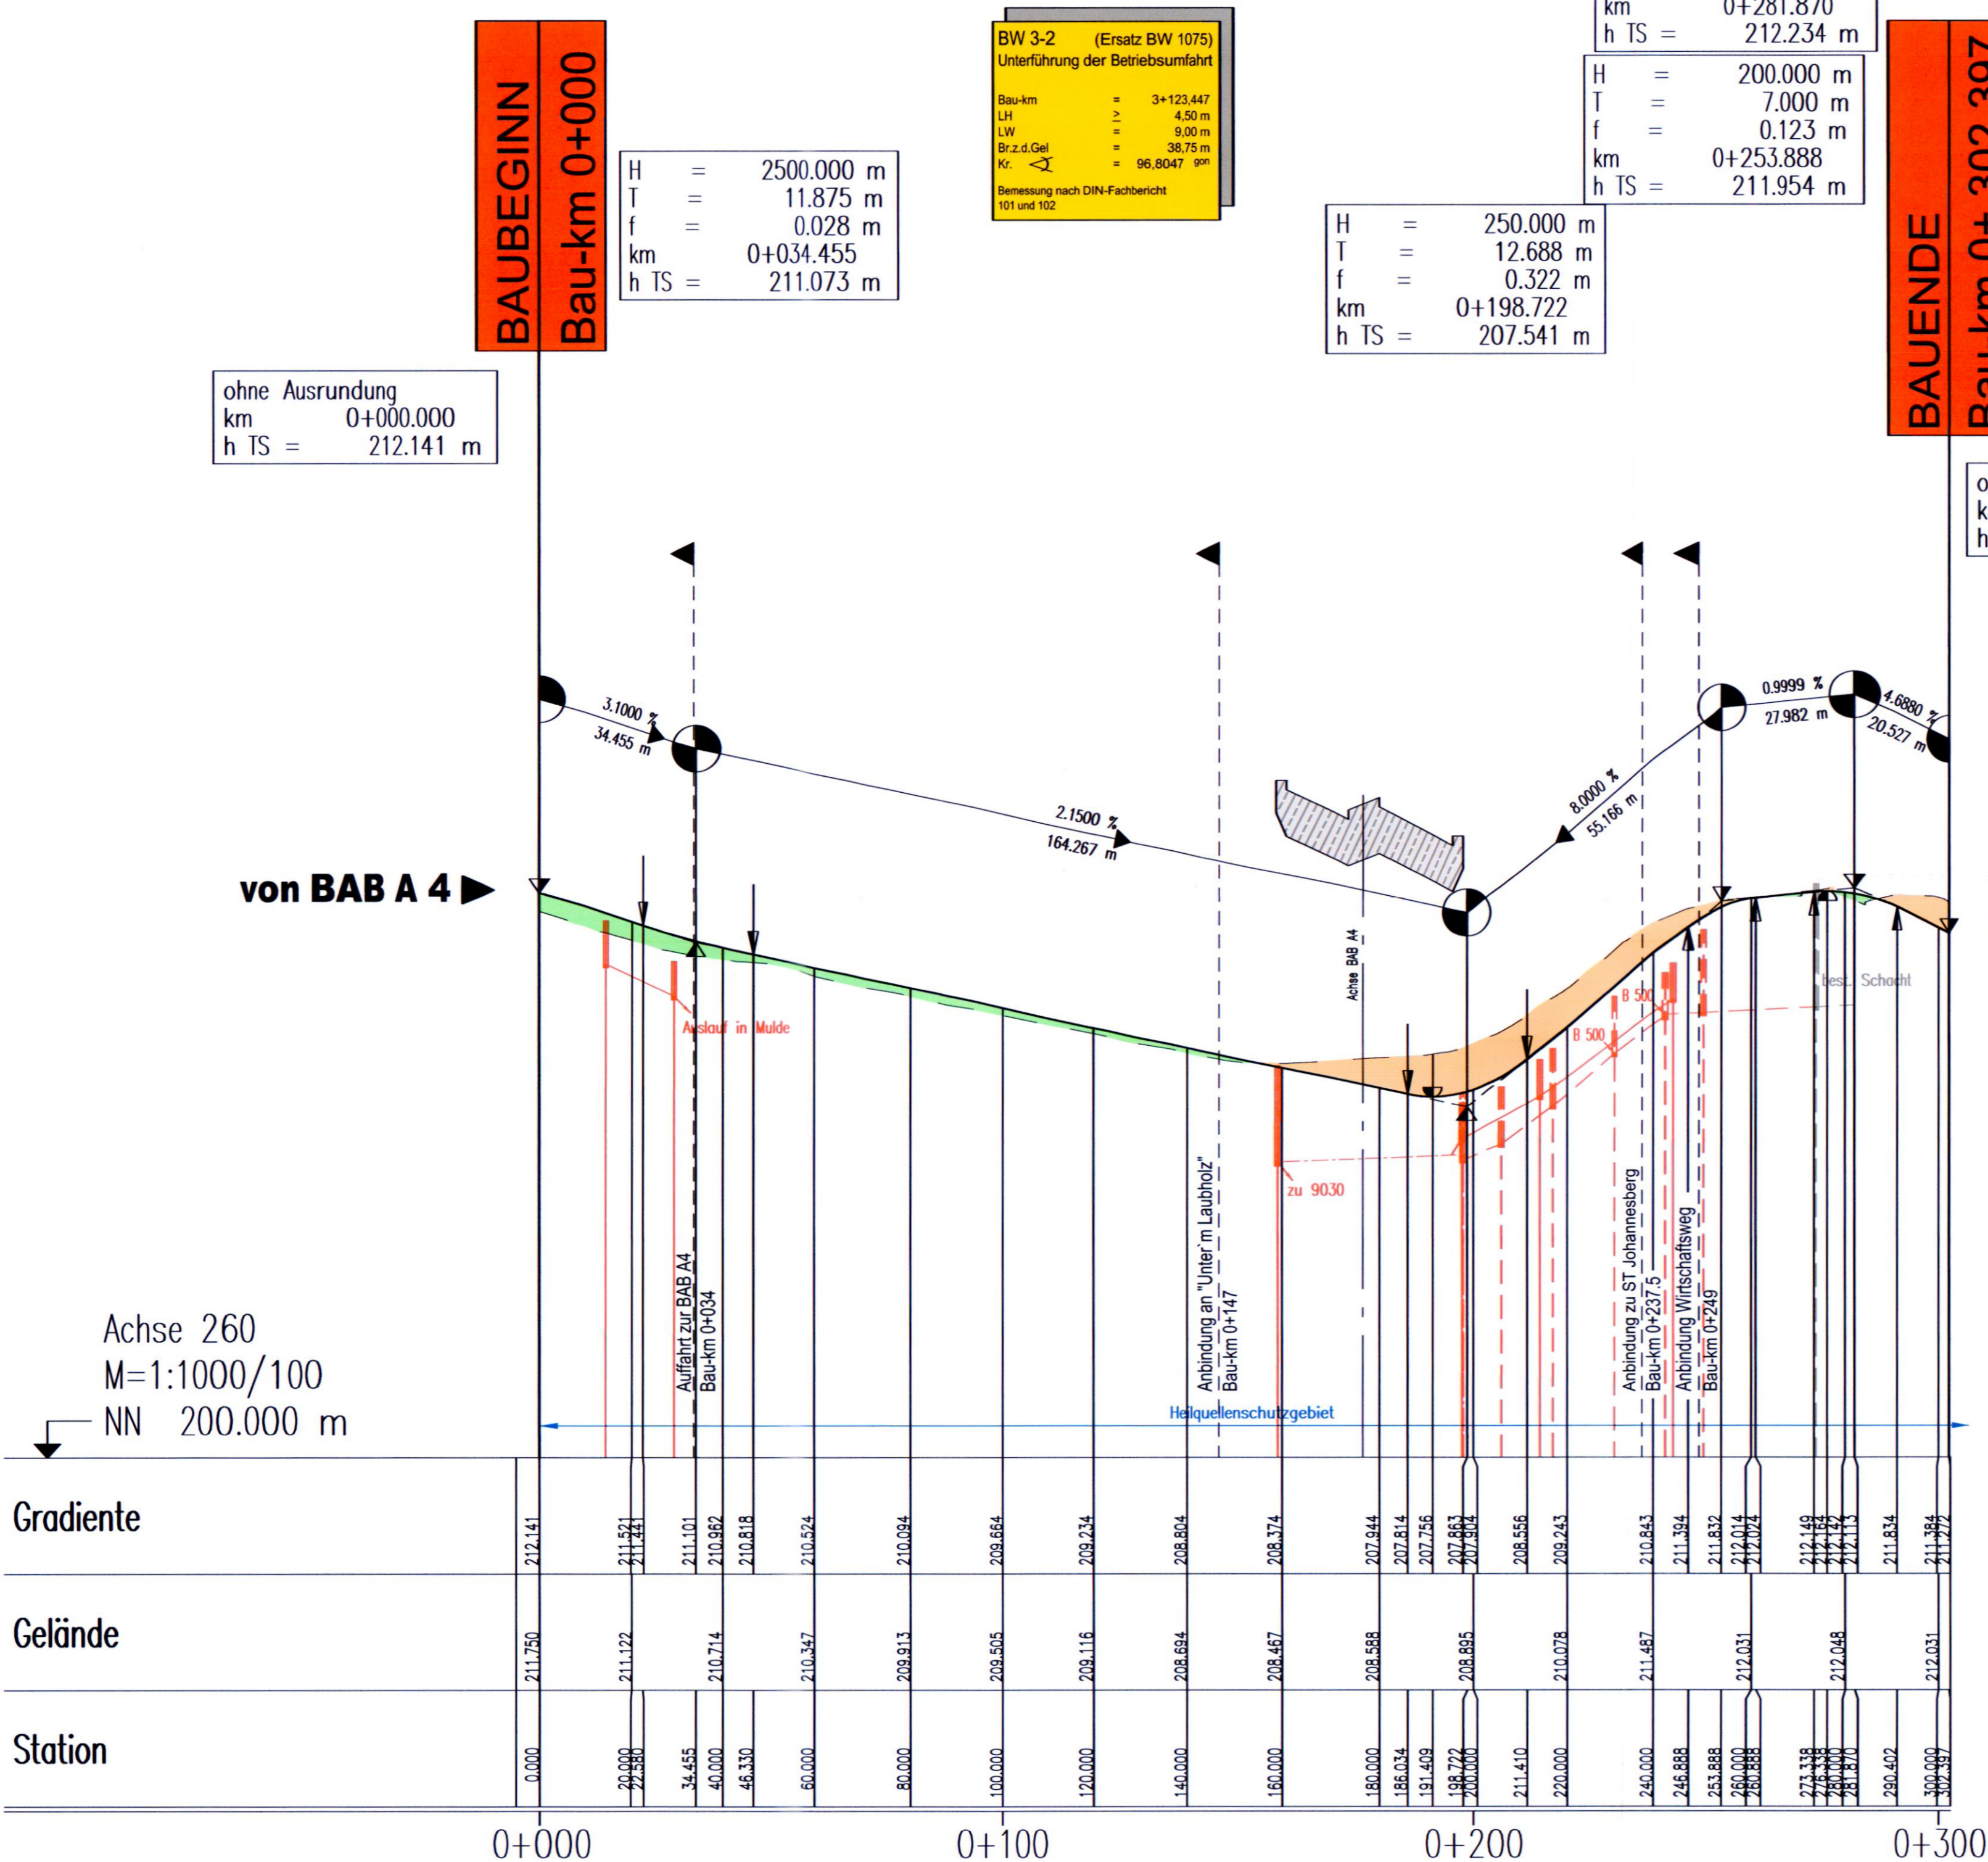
BAUBEGINN
Bau-km 0+000

BW 3-2 (Ersatz BW 1075)
Unterführung der Betriebsumfahrt

Bau-km = 3+123,447
LH ≥ 4,50 m
LW = 9,00 m
Br.z.d.Gel = 38,75 m
Kr. = 96,8047 gon

Bemessung nach DIN-Fachbericht 101 und 102

km 0+281.870
h TS = 212.234 m

H = 200.000 m
T = 7.000 m
f = 0.123 m
km 0+253.888
h TS = 211.954 m

BAUENDE
Bau-km 0+ 302.397

H = 2500.000 m
T = 11.875 m
f = 0.028 m
km 0+034.455
h TS = 211.073 m

H = 250.000 m
T = 12.688 m
f = 0.322 m
km 0+198.722
h TS = 207.541 m

ohne Ausrundung
km 0+000.000
h TS = 212.141 m

o
k
h

3.1000 %
34.455 m
2.1500 %
164.267 m
8.0000 %
55.166 m
0.9999 %
27.982 m
4.6880 %
20.527 m

von BAB A 4

Auslauf in Mulde
Achse BAB A4
B 500
B 500
best. Schacht
zu 9030

Auffahrt zur BAB A4
Bau-km 0+034
Anbindung an "Unter'm Laubholz"
Bau-km 0+147
Anbindung zu ST Johannesberg
Bau-km 0+237.5
Anbindung Wirtschaftsweg
Bau-km 0+249

Achse 260
M=1:1000/100
NN 200.000 m

Heilquellenschutzgebiet

| Gradiente | 212.141 | 211.521 | 211.441 | 211.101 | 210.962 | 210.818 | 210.524 | 210.094 | 209.664 | 209.234 | 208.804 | 208.374 | 207.944 | 207.814 | 207.756 | 207.863 | 207.904 | 208.556 | 209.243 | 210.843 | 211.394 | 211.832 | 212.014 | 212.024 | 212.149 | 212.154 | 212.154 | 212.142 | 212.113 | 211.834 | 211.384 | 211.272 |
|---|---|---|---|---|---|---|---|---|---|---|---|---|---|---|---|---|---|---|---|---|---|---|---|---|---|---|---|---|---|---|---|---|
| Gelände | 211.750 | 211.122 | | 210.714 | | 210.347 | 209.913 | 209.505 | 209.116 | 208.694 | 208.467 | 208.588 | 208.895 | 210.078 | 211.487 | 212.031 | 212.048 | 212.031 | | | | | | | | | | | | | | |
| Station | 0.000 | 20.000 | 22.580 | 34.455 | 40.000 | 46.330 | 60.000 | 80.000 | 100.000 | 120.000 | 140.000 | 160.000 | 180.000 | 186.034 | 191.409 | 198.722 | 200.000 | 211.410 | 220.000 | 240.000 | 246.888 | 253.888 | 260.000 | 260.888 | 273.338 | 276.338 | 280.000 | 281.870 | 290.402 | 300.000 | 302.397 | |

0+000
0+100
0+200
0+300